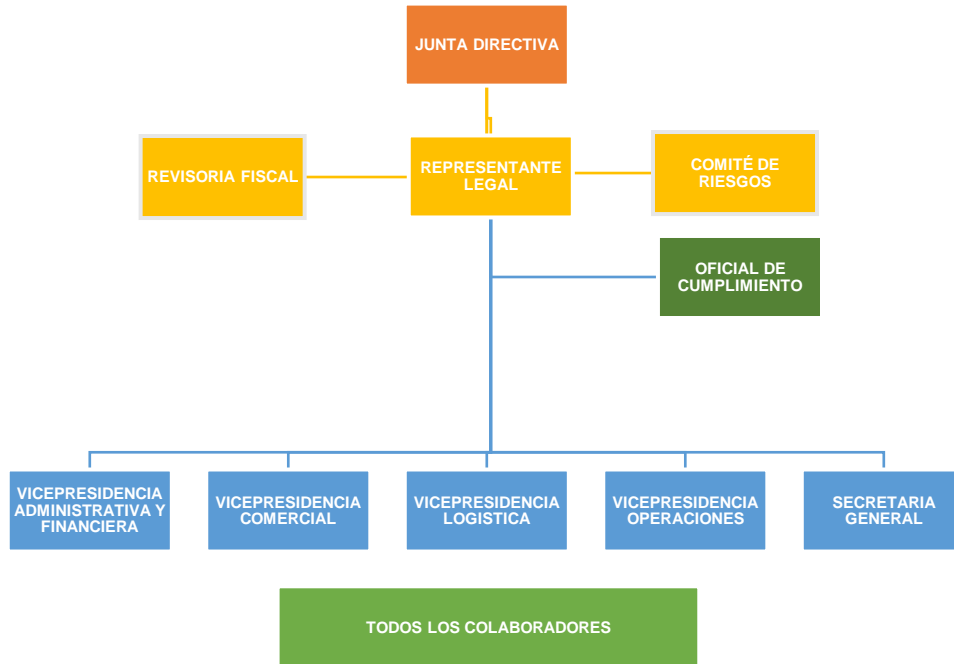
JUNTA DIRECTIVA

REVISORIA FISCAL

REPRESENTANTE LEGAL

COMITÉ DE RIESGOS

OFICIAL DE CUMPLIMIENTO

VICEPRESIDENCIA ADMINISTRATIVA Y FINANCIERA

VICEPRESIDENCIA COMERCIAL

VICEPRESIDENCIA LOGISTICA

VICEPRESIDENCIA OPERACIONES

SECRETARIA GENERAL

TODOS LOS COLABORADORES